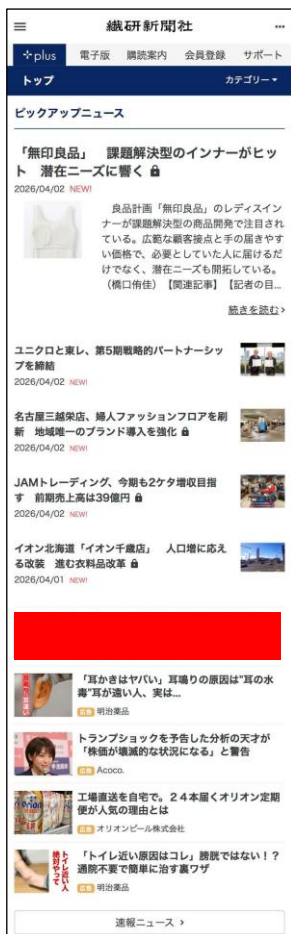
≡ 繊研新聞社 ···

+plus 電子版 購読案内 会員登録 サポート

トップ カテゴリー ▾

ピックアップニュース

「無印良品」 課題解決型のインナーがヒット 潜在ニーズに響く

2026/04/02 NEW!

良品計画「無印良品」のレディスインナーが課題解決型の商品開発で注目されている。広範な顧客接点と手の届きやすい価格で、必要としていた人に届けるだけでなく、潜在ニーズも開拓している。（橋口侑佳）【関連記事】【記者の目...

続きを読む ›

ユニクロと東レ、第5期戦略的パートナーシップを締結

2026/04/02 NEW!

名古屋三越栄店、婦人ファッションフロアを刷新 地域唯一のブランド導入を強化

2026/04/02 NEW!

JAMトレーディング、今期も2ケタ増収目指す 前期売上高は39億円

2026/04/02 NEW!

イオン北海道「イオン千歳店」 人口増に応える改装 進む衣料品改革

2026/04/01 NEW!

「耳かきはヤバい」耳鳴りの原因は"耳の水毒"耳が遠い人、実は...

PR 明治薬品

トランプショックを予告した分析の天才が「株価が壊滅的な状況になる」と警告

PR Acoco.

工場直送を自宅で。２４本届くオリオン定期便が人気の理由とは

PR オリオンビール株式会社

「トイレ近い原因はコレ」膀胱ではない！？通院不要で簡単に治す裏ワザ

PR 明治薬品

速報ニュース ›